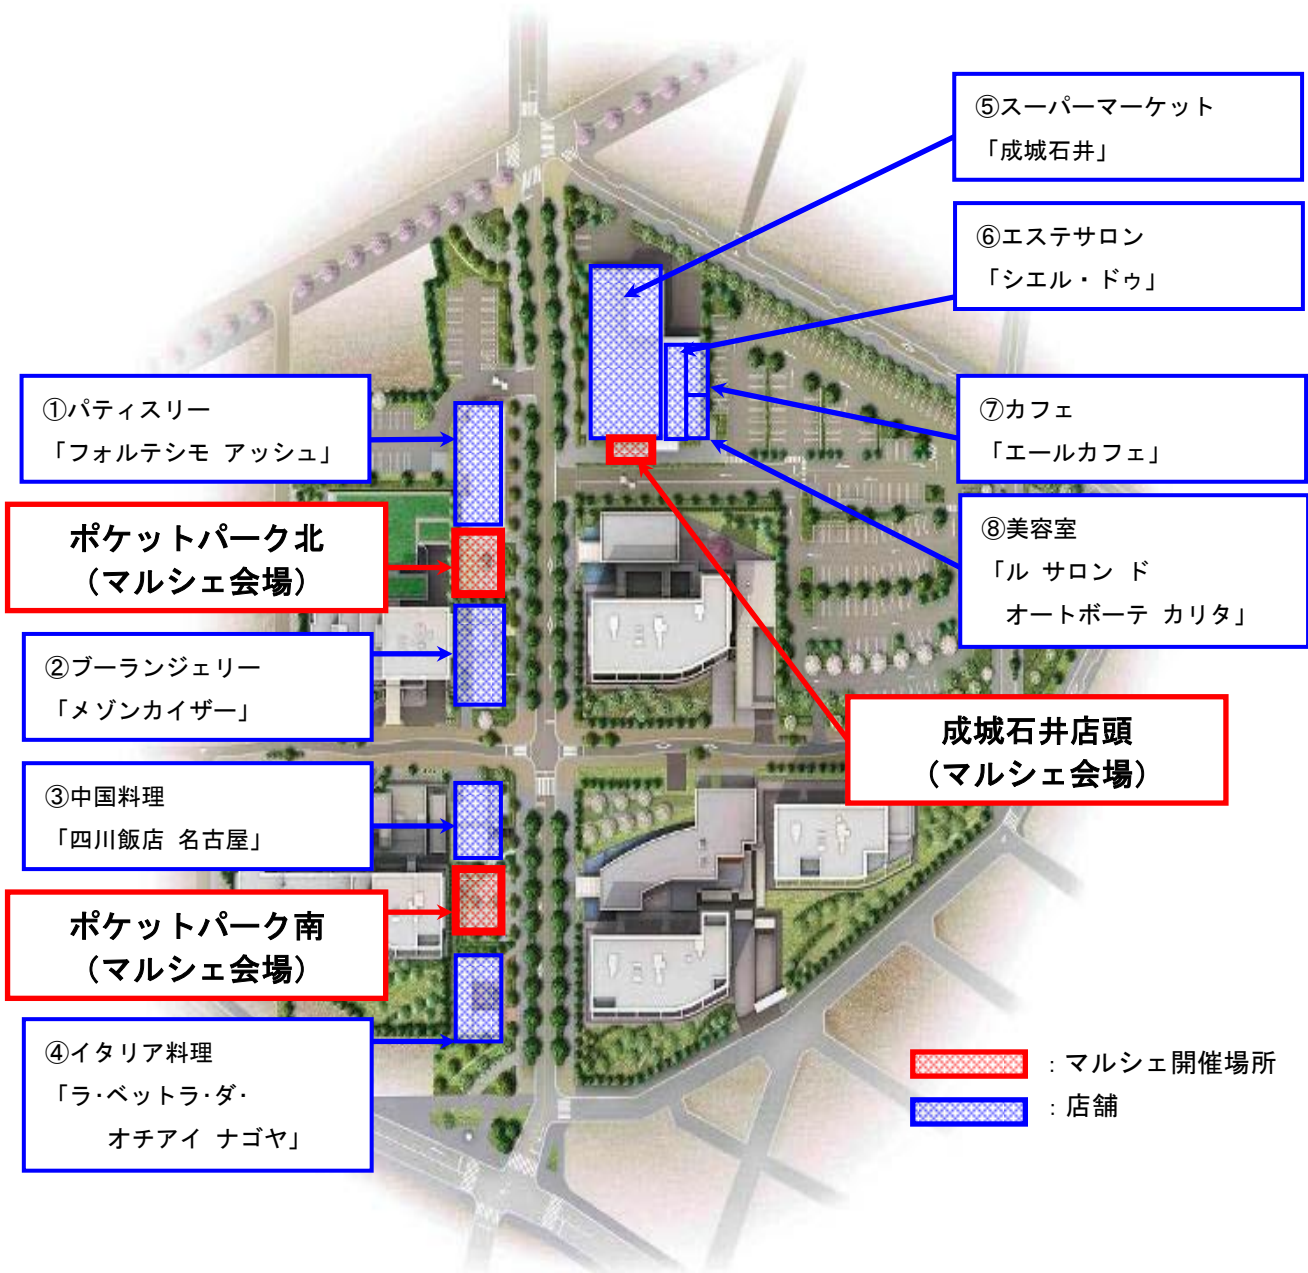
⑤スーパーマーケット
「成城石井」

⑥エステサロン
「シエル・ドゥ」

①パティスリー
「フォルテシモ アッシュ」

⑦カフェ
「エールカフェ」

ポケットパーク北
（マルシェ会場）

⑧美容室
「ル サロン ド
オートボーテ カリタ」

②ブーランジェリー
「メゾンカイザー」

成城石井店頭
（マルシェ会場）

③中国料理
「四川飯店 名古屋」

ポケットパーク南
（マルシェ会場）

④イタリア料理
「ラ･ベットラ･ダ･
オチアイ ナゴヤ」

：マルシェ開催場所
：店舗